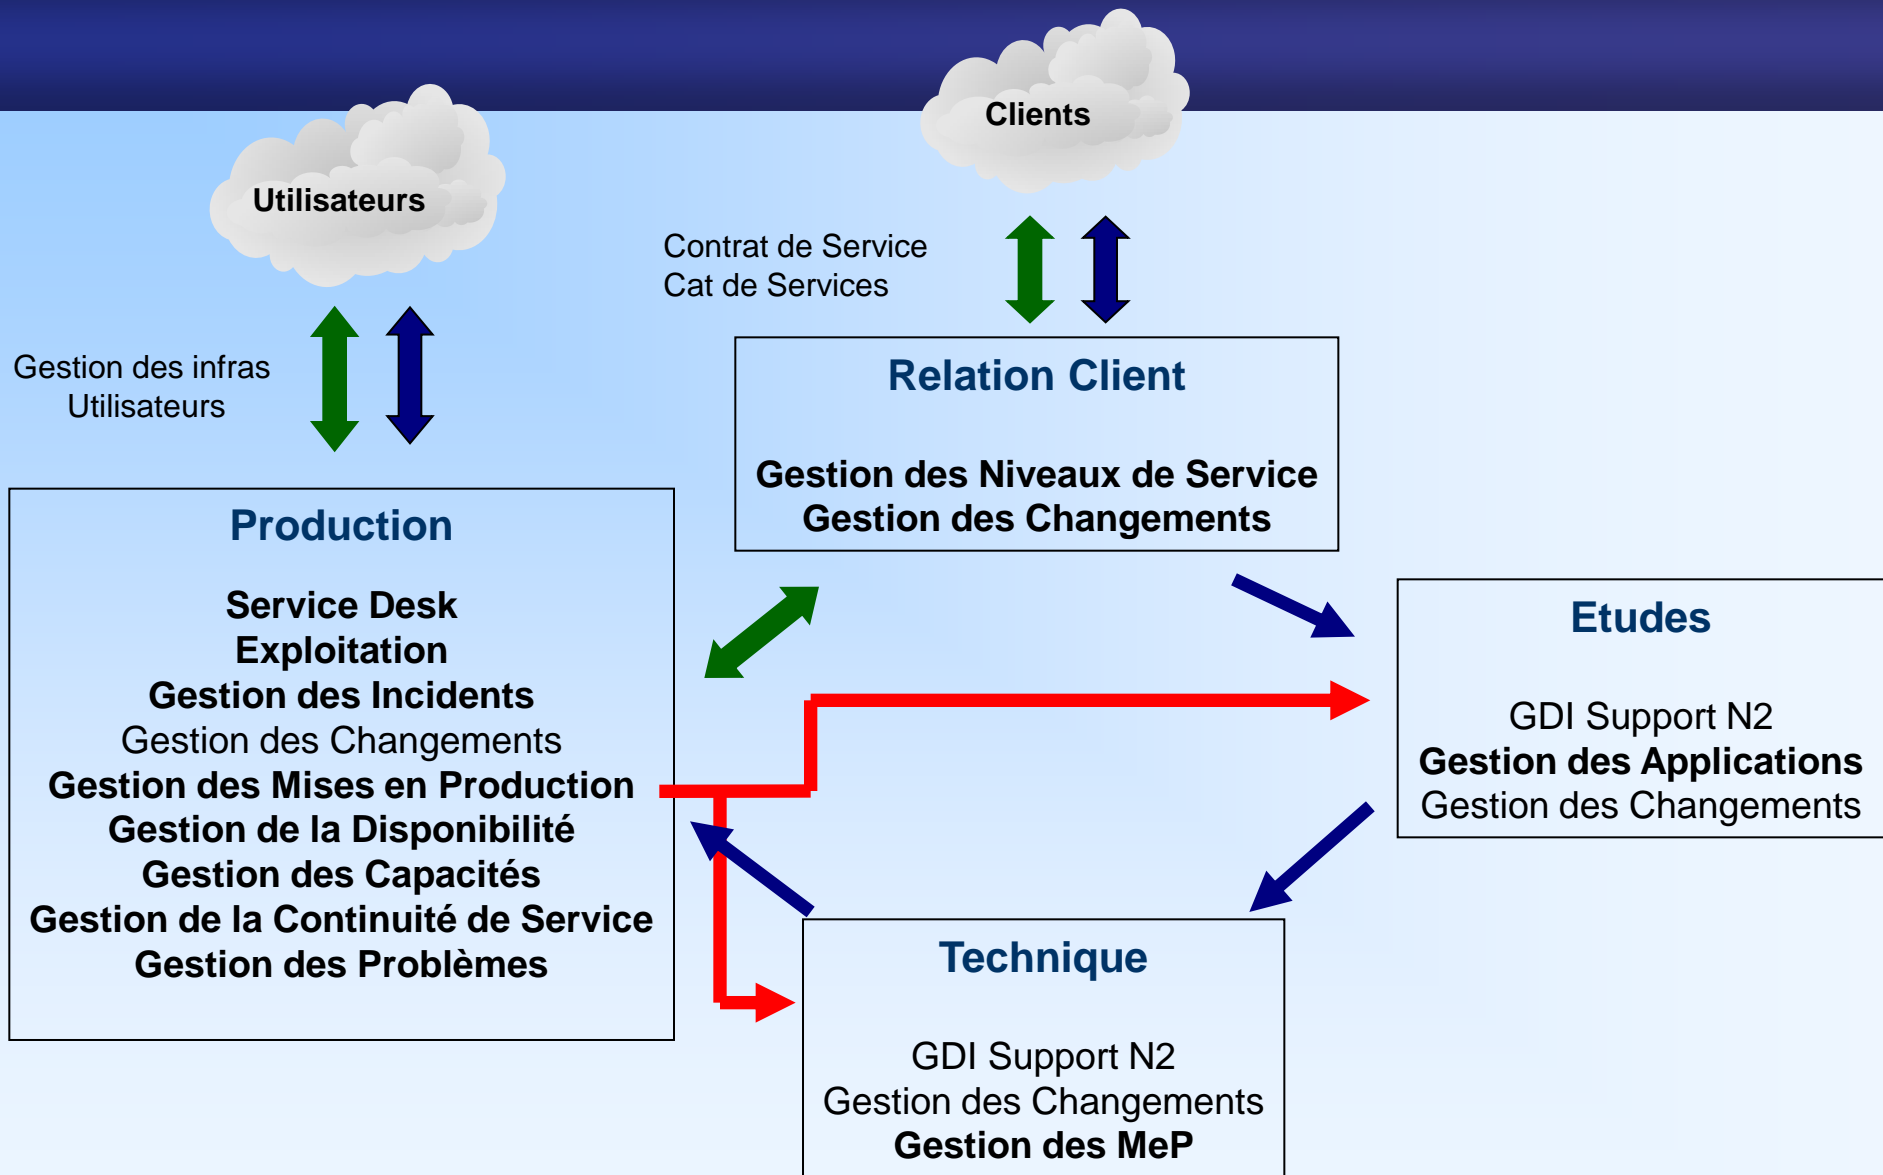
Clients

Utilisateurs

Contrat de Service
Cat de Services

Gestion des infras
Utilisateurs

Relation Client

Gestion des Niveaux de Service
Gestion des Changements

Production

Service Desk
Exploitation
Gestion des Incidents
Gestion des Changements
Gestion des Mises en Production
Gestion de la Disponibilité
Gestion des Capacités
Gestion de la Continuité de Service
Gestion des Problèmes

Etudes

GDI Support N2
Gestion des Applications
Gestion des Changements

Technique

GDI Support N2
Gestion des Changements
Gestion des MeP